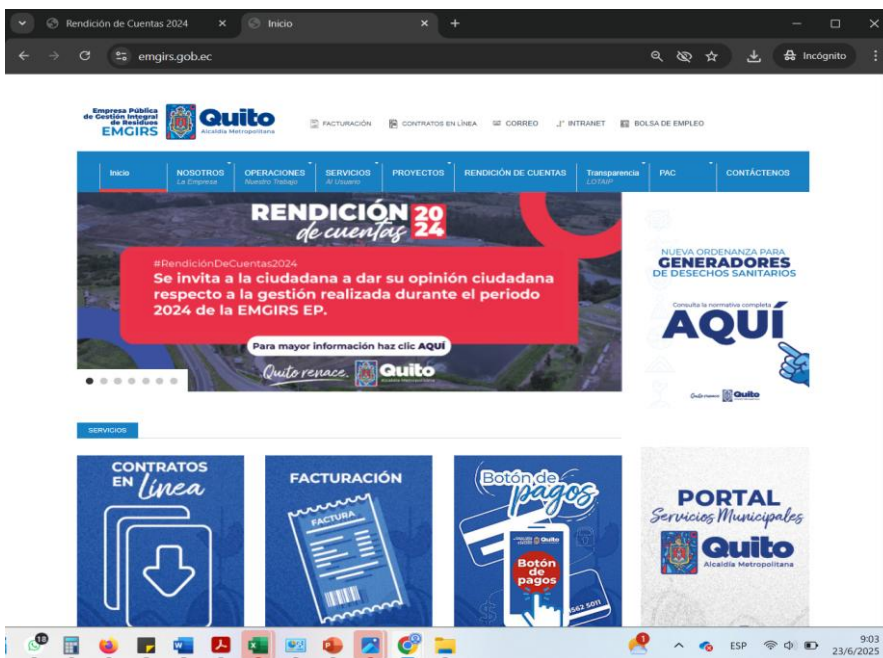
Rendición de Cuentas 2024
Inicio
emgirs.gob.ec
Incógnito

Empresa Pública de Gestión Integral de Residuos EMGIRS
Quito Alcaldía Metropolitana

FACTURACIÓN CONTRATOS EN LÍNEA CORREO INTRANET BOLSA DE EMPLEO

Inicio | NOSOTROS La Empresa | OPERACIONES Nuestro Trabajo | SERVICIOS Al Usuario | PROYECTOS | RENDICIÓN DE CUENTAS | Transparencia LOTAIP | PAC | CONTÁCTENOS

RENDICIÓN de cuentas 2024

#RendiciónDeCuentas2024
Se invita a la ciudadana a dar su opinión ciudadana respecto a la gestión realizada durante el periodo 2024 de la EMGIRS EP.

Para mayor información haz clic AQUÍ

Quito renace. Quito Alcaldía Metropolitana

NUEVA ORDENANZA PARA GENERADORES DE DESECHOS SANITARIOS
Consulta la normativa completa
AQUÍ

Quito renace Quito

SERVICIOS

CONTRATOS EN Línea

FACTURACIÓN
FACTURA

Botón de pagos
Quito
Botón de pagos

PORTAL Servicios Municipales
Quito Alcaldía Metropolitana

18
ESP
9:03
23/6/2025